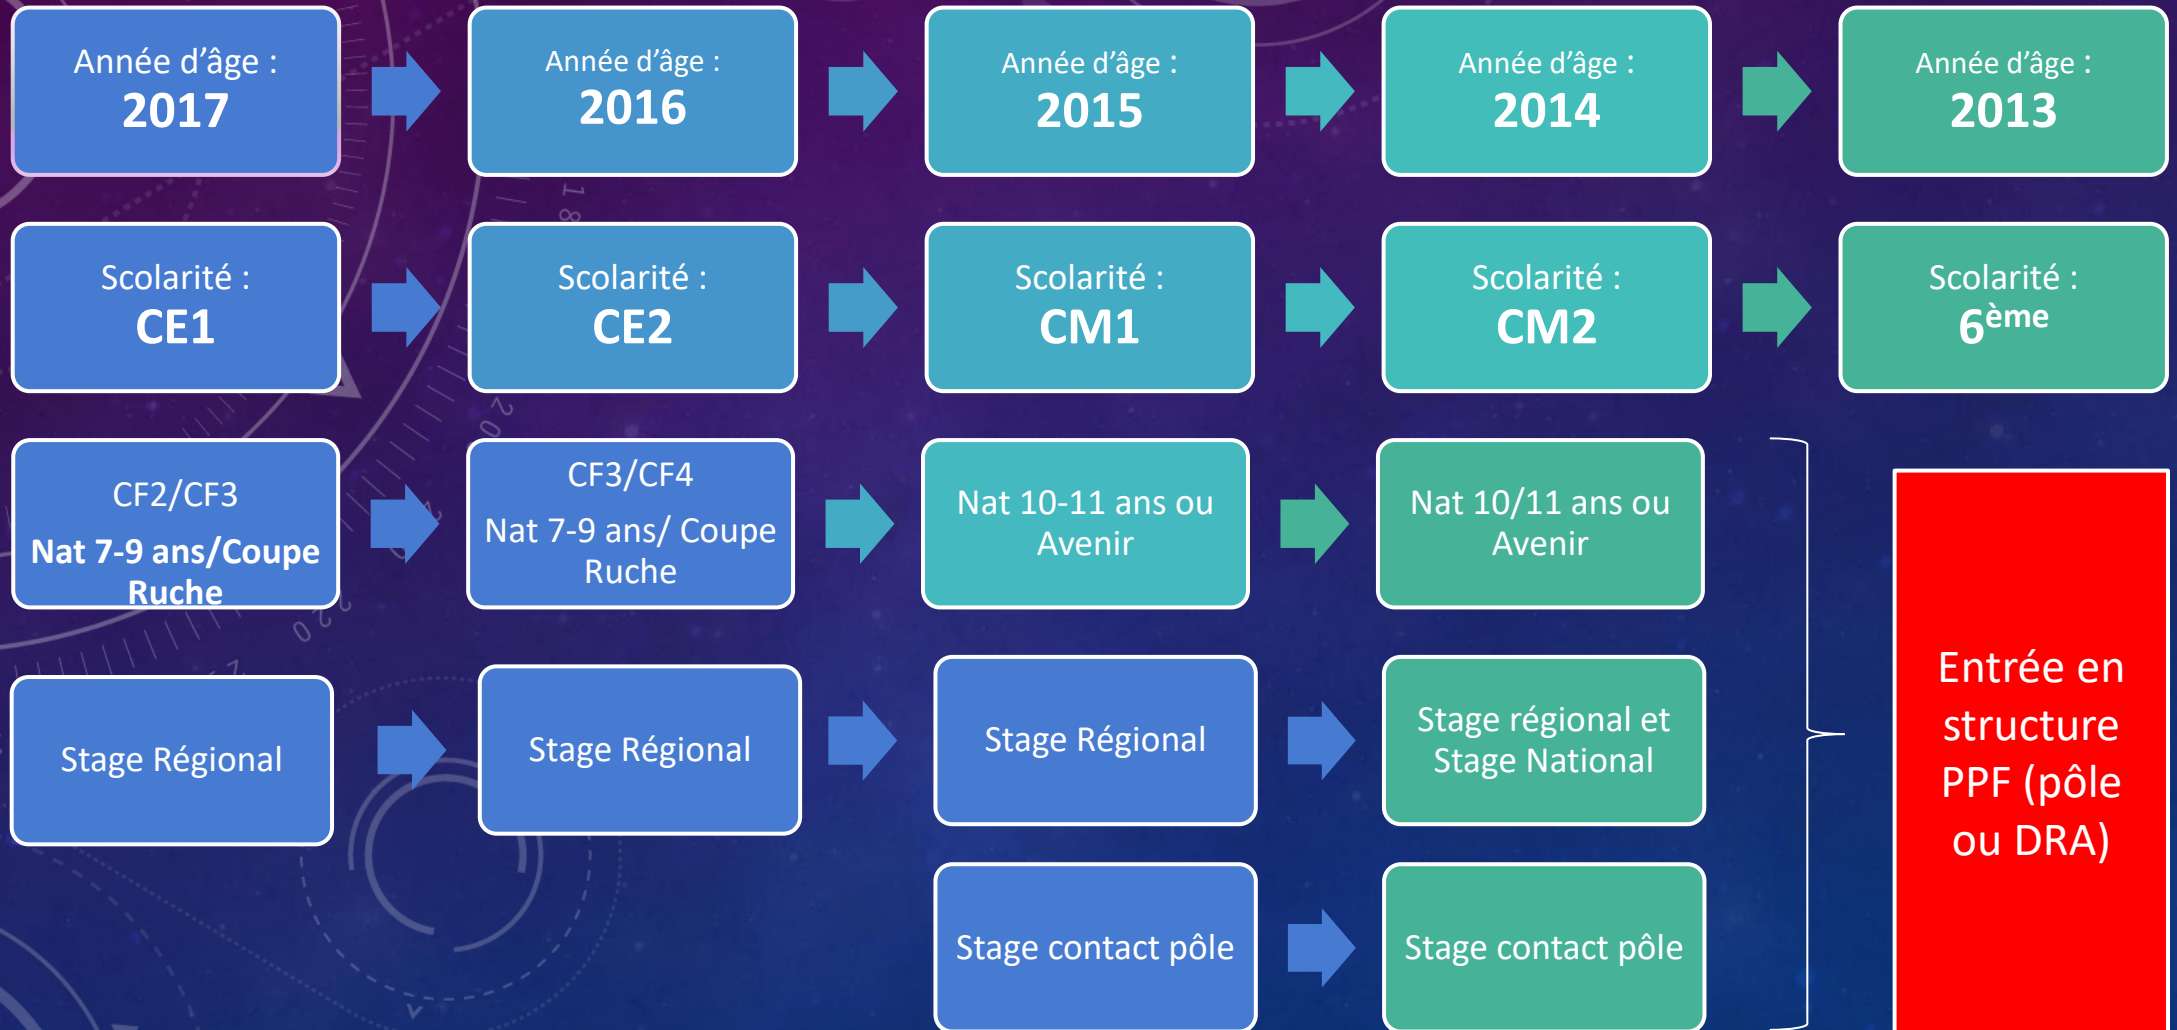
Année d'âge : 2017

Année d'âge : 2016

Année d'âge : 2015

Année d'âge : 2014

Année d'âge : 2013

Scolarité : CE1

Scolarité : CE2

Scolarité : CM1

Scolarité : CM2

Scolarité : 6$^{ème}$

CF2/CF3
Nat 7-9 ans/Coupe Ruche

CF3/CF4
Nat 7-9 ans/ Coupe Ruche

Nat 10-11 ans ou Avenir

Nat 10/11 ans ou Avenir

Stage Régional

Stage Régional

Stage Régional

Stage régional et Stage National

Stage contact pôle

Stage contact pôle

Entrée en structure PPF (pôle ou DRA)